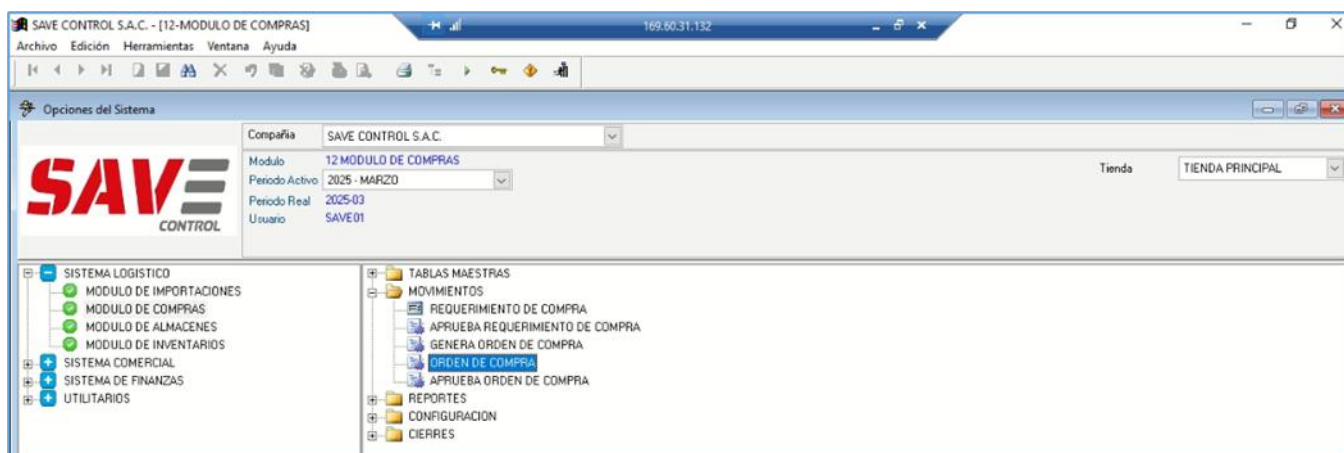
SAVE CONTROL S.A.C. - [12-MODULO DE COMPRAS]
169.60.31.132
Archivo Edición Herramientas Ventana Ayuda

Opciones del Sistema

SAVE CONTROL

| Compañia | SAVE CONTROL S.A.C. |
|---|---|
| Modulo | 12 MODULO DE COMPRAS |
| Periodo Activo | 2025 - MARZO |
| Periodo Real | 2025-03 |
| Usuario | SAVE01 |

Tienda TIENDA PRINCIPAL

SISTEMA LOGISTICO
MODULO DE IMPORTACIONES
MODULO DE COMPRAS
MODULO DE ALMACENES
MODULO DE INVENTARIOS
SISTEMA COMERCIAL
SISTEMA DE FINANZAS
UTILITARIOS

TABLAS MAESTRAS
MOVIMIENTOS
REQUERIMIENTO DE COMPRA
APRUEBA REQUERIMIENTO DE COMPRA
GENERA ORDEN DE COMPRA
ORDEN DE COMPRA
APRUEBA ORDEN DE COMPRA
REPORTES
CONFIGURACION
CIERRES